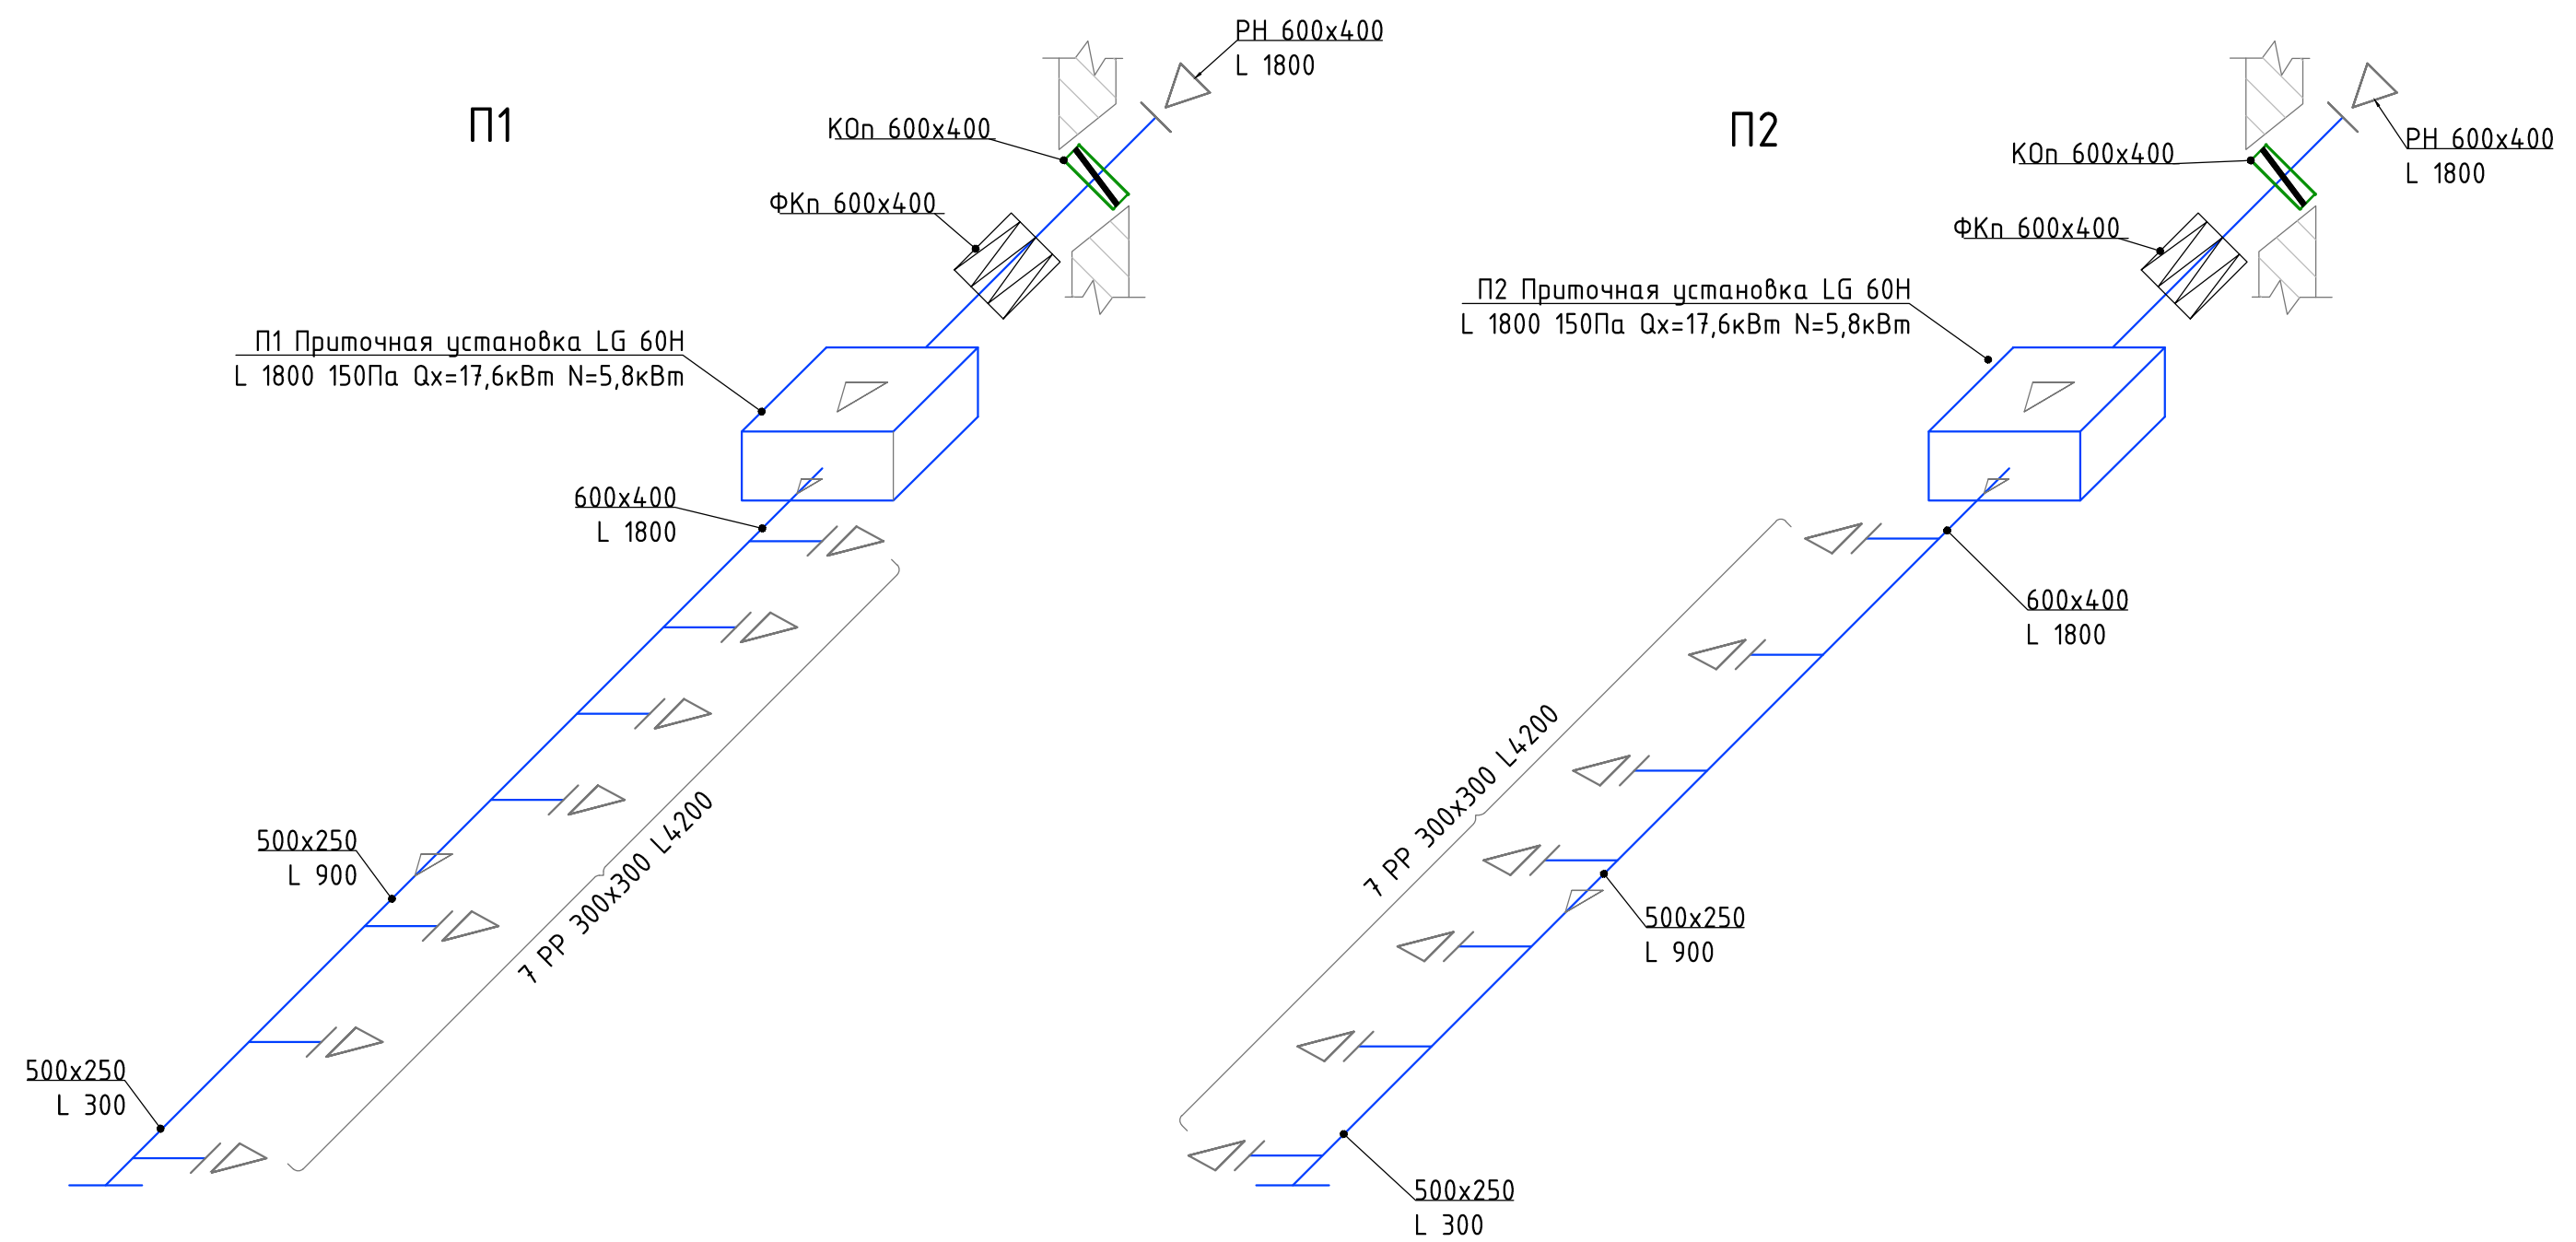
П1

РН 600х400
L 1800

КОп 600х400

ФКп 600х400

П1 Приточная установка LG 60H
L 1800 150Па Qх=17,6кВт N=5,8кВт

600х400
L 1800

500х250
L 900

7 РР 300х300 L4200

500х250
L 300

П2

КОп 600х400

РН 600х400
L 1800

ФКп 600х400

П2 Приточная установка LG 60H
L 1800 150Па Qх=17,6кВт N=5,8кВт

600х400
L 1800

7 РР 300х300 L4200

500х250
L 900

500х250
L 300